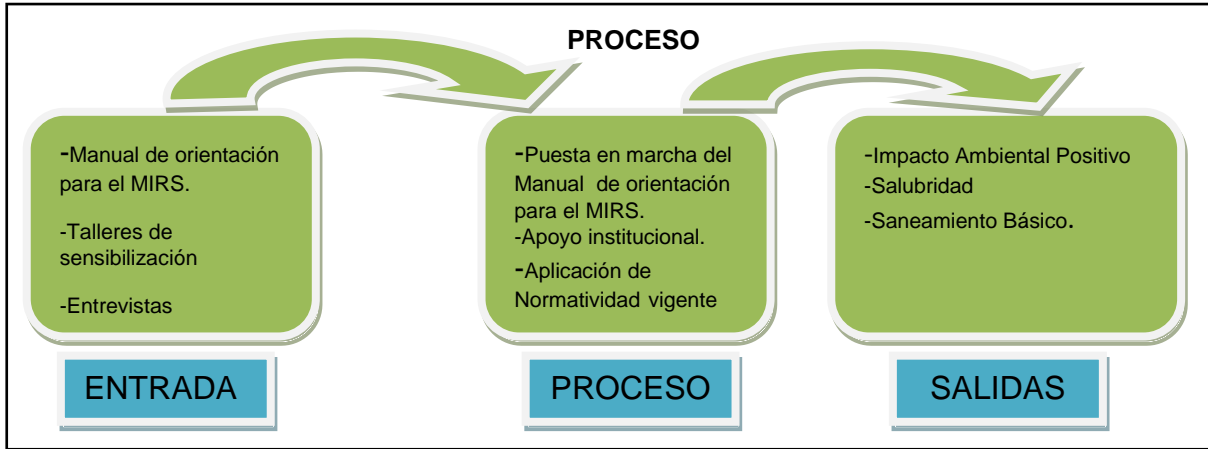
PROCESO

-Manual de orientación para el MIRS.

-Talleres de sensibilización

-Entrevistas

-Puesta en marcha del Manual de orientación para el MIRS.
-Apoyo institucional.
-Aplicación de Normatividad vigente

-Impacto Ambiental Positivo
-Salubridad
-Saneamiento Básico.

ENTRADA

PROCESO

SALIDAS